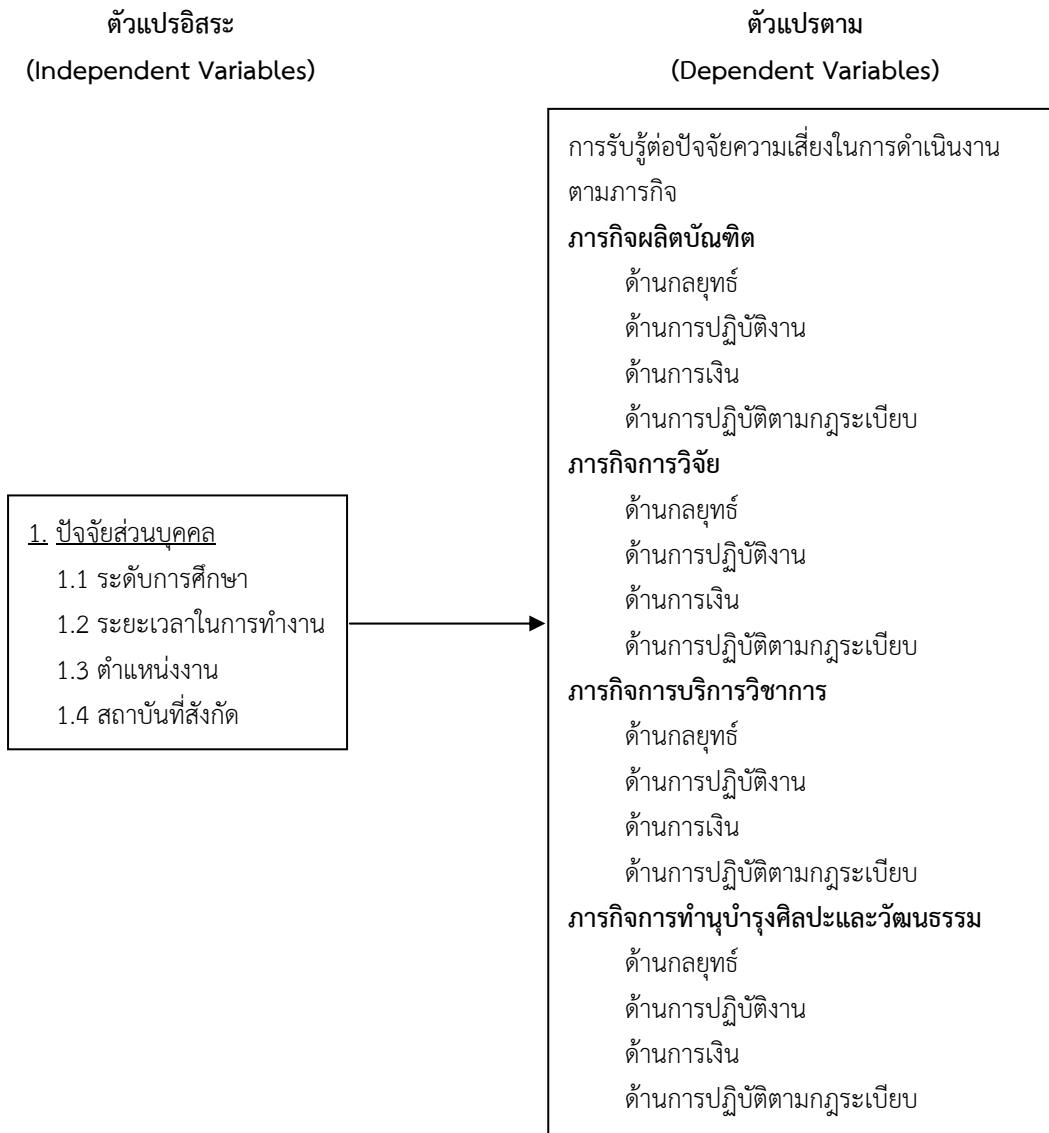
ตัวแปรอิสระ
(Independent Variables)

ตัวแปรตาม
(Dependent Variables)

1. ปัจจัยส่วนบุคคล
1.1 ระดับการศึกษา
1.2 ระยะเวลาในการทำงาน
1.3 ตำแหน่งงาน
1.4 สถาบันที่สังกัด

การรับรู้ต่อปัจจัยความเสี่ยงในการดำเนินงานตามภารกิจ
ภารกิจผลิตบัณฑิต
ด้านกลยุทธ์
ด้านการปฏิบัติงาน
ด้านการเงิน
ด้านการปฏิบัติตามกฎระเบียบ
ภารกิจการวิจัย
ด้านกลยุทธ์
ด้านการปฏิบัติงาน
ด้านการเงิน
ด้านการปฏิบัติตามกฎระเบียบ
ภารกิจการบริการวิชาการ
ด้านกลยุทธ์
ด้านการปฏิบัติงาน
ด้านการเงิน
ด้านการปฏิบัติตามกฎระเบียบ
ภารกิจการทำนุบำรุงศิลปะและวัฒนธรรม
ด้านกลยุทธ์
ด้านการปฏิบัติงาน
ด้านการเงิน
ด้านการปฏิบัติตามกฎระเบียบ